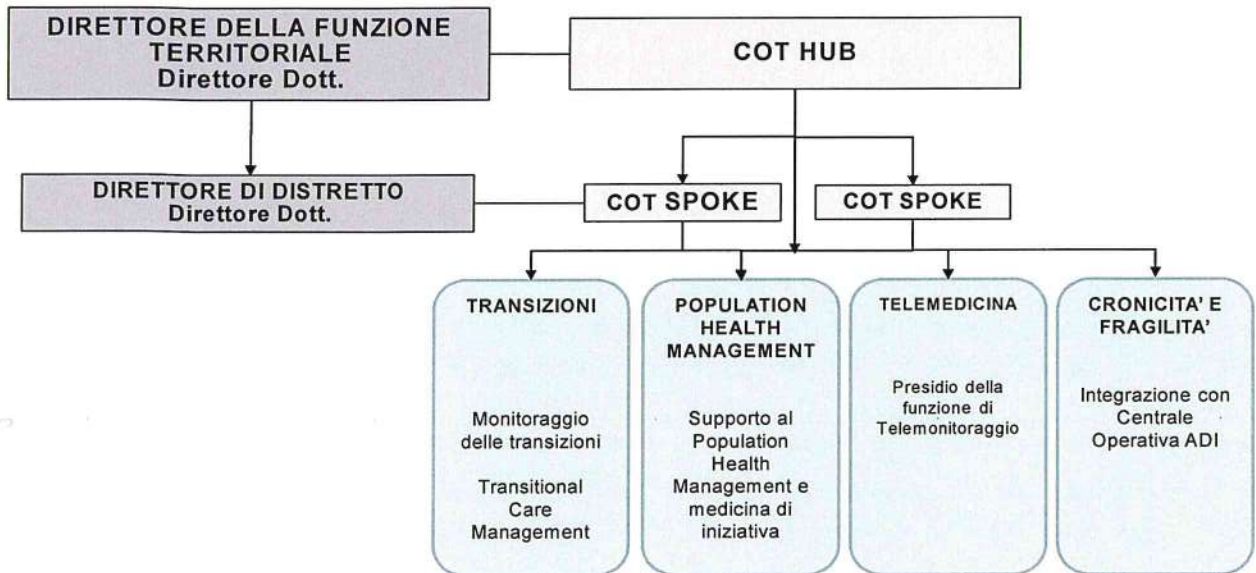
DIRETTORE DELLA FUNZIONE TERRITORIALE
Direttore Dott.

COT HUB

DIRETTORE DI DISTRETTO
Direttore Dott.

COT SPOKE

COT SPOKE

TRANSIZIONI

Monitoraggio delle transizioni

Transitional Care Management

POPULATION HEALTH MANAGEMENT

Supporto al Population Health Management e medicina di iniziativa

TELEMEDICINA

Presidio della funzione di Telemonitoraggio

CRONICITA' E FRAGILITA'

Integrazione con Centrale Operativa ADI